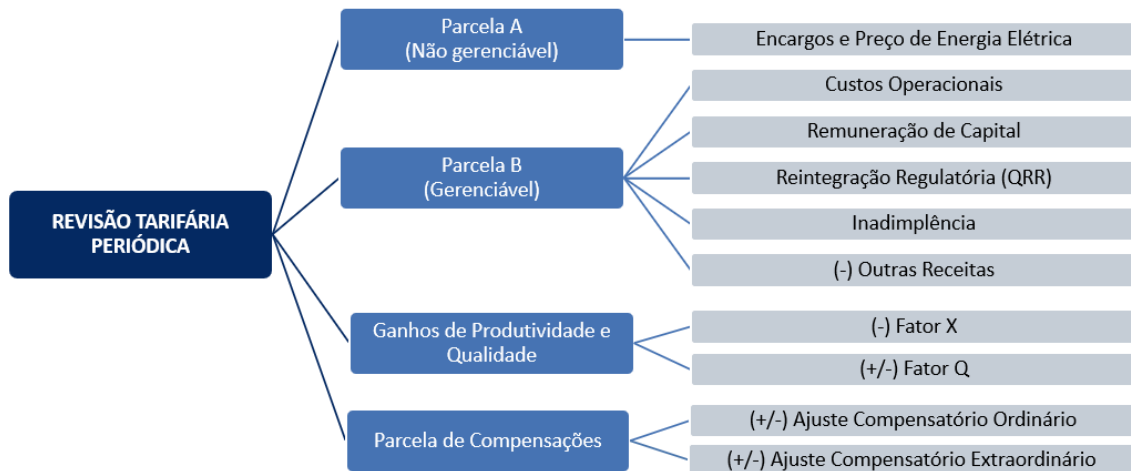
REVISÃO TARIFÁRIA PERIÓDICA

Parcela A
(Não gerenciável)

Encargos e Preço de Energia Elétrica

Parcela B
(Gerenciável)

Custos Operacionais

Remuneração de Capital

Reintegração Regulatória (QRR)

Inadimplência

(-) Outras Receitas

Ganhos de Produtividade e Qualidade

(-) Fator X

(+/-) Fator Q

Parcela de Compensações

(+/-) Ajuste Compensatório Ordinário

(+/-) Ajuste Compensatório Extraordinário